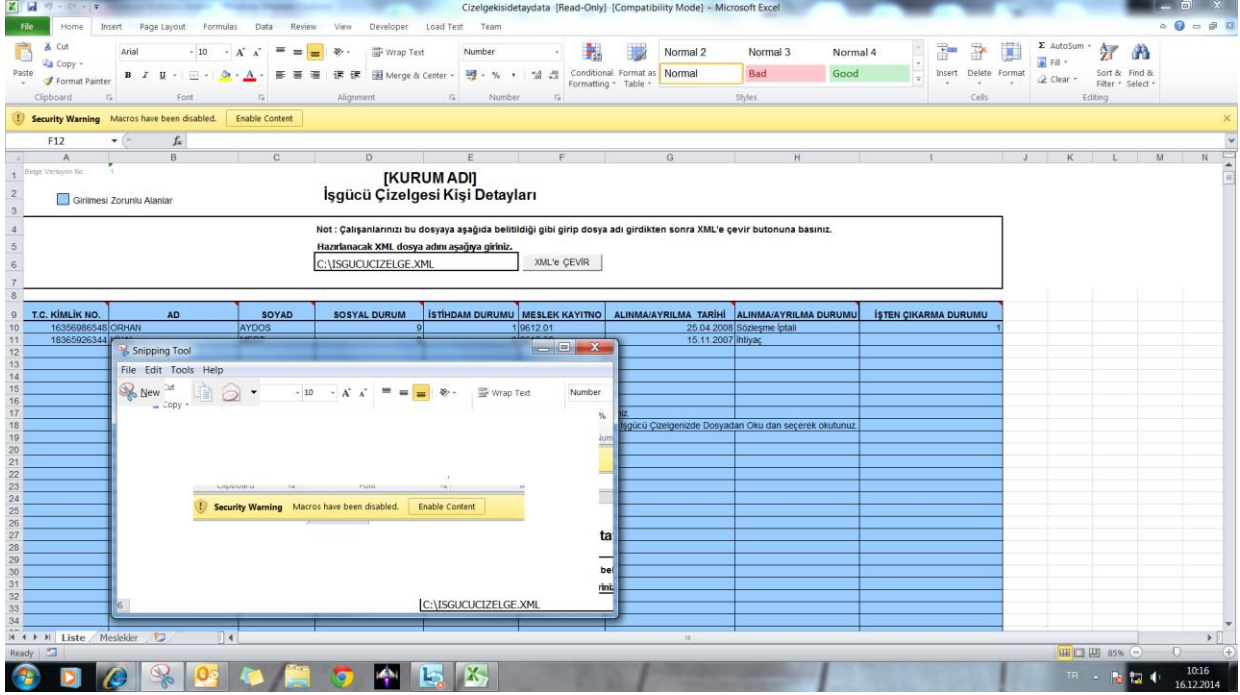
Cizelgekisidetaydata [Read-Only] [Compatibility Mode] - Microsoft Excel

File Home Insert Page Layout Formulas Data Review View Developer Load Test Team

Cut Copy Format Painter Paste Clipboard
Arial 10 Font
Wrap Text Merge & Center Alignment
Number Number
Conditional Formatting Format as Table
Normal 2 Normal 3 Normal 4 Normal Bad Good Styles
Insert Delete Format Cells
AutoSum Fill Clear Sort & Filter Find & Select Editing

Security Warning Macros have been disabled. Enable Content

F12

Belge Versiyon No: 1

Girilmesi Zorunlu Alanlar

[KURUM ADI]
İşgücü Çizelgesi Kişi Detayları

Not : Çalışanlarınızı bu dosyaya aşağıda belitildiği gibi girip dosya adı girdikten sonra XML'e çevir butonuna basınız.
Hazırlanacak XML dosya adını aşağıya giriniz.
C:\ISGUCUCIZELGE.XML XML'e ÇEVİR

| T.C. KİMLİK NO. | AD | SOYAD | SOSYAL DURUM | İSTİHDAM DURUMU | MESLEK KAYITNO | ALINMA/AYRILMA TARİHİ | ALINMA/AYRILMA DURUMU | İŞTEN ÇIKARMA DURUMU |
|---|---|---|---|---|---|---|---|---|
| 16356986548 | ORHAN | AYDOS | 9 | 1 | 9612.01 | 25.04.2008 | Sözleşme İptali | 1 |
| 18365926344 | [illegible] | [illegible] | 9 | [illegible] | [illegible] | 15.11.2007 | İhtiyaç | |

İşgücü Çizelgenizde Dosyadan Oku dan seçerek okutunuz.

Snipping Tool
File Edit Tools Help
New Cut Copy 10 Wrap Text Number
Clipboard Font
Security Warning Macros have been disabled. Enable Content
C:\ISGUCUCIZELGE.XML

Liste Meslekler
Ready
85%
TR 10:16 16.12.2014